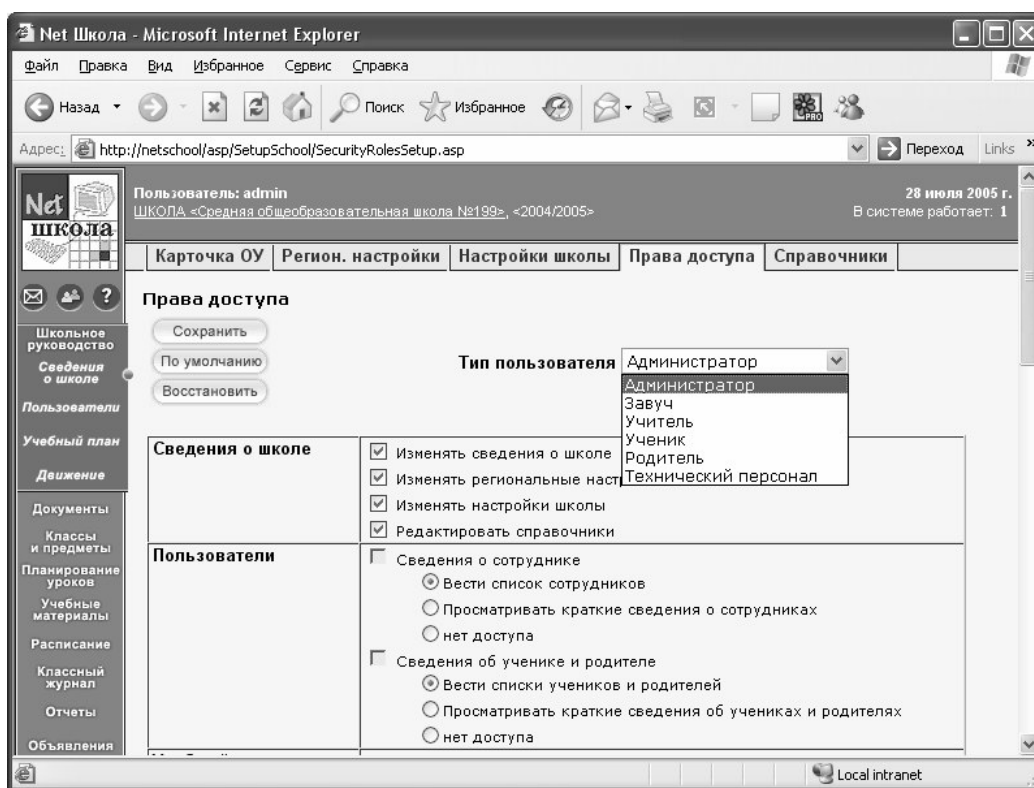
Net Школа - Microsoft Internet Explorer

Файл Правка Вид Избранное Сервис Справка

Назад Поиск Избранное

Адрес: http://netschool/asp/SetupSchool/SecurityRolesSetup.asp Переход Links

Net школа

Пользователь: admin
ШКОЛА «Средняя общеобразовательная школа №199», <2004/2005>

28 июля 2005 г.
В системе работает: 1

Карточка ОУ | Регион. настройки | Настройки школы | Права доступа | Справочники

Школьное руководство
Сведения о школе
Пользователи
Учебный план
Движение
Документы
Классы и предметы
Планирование уроков
Учебные материалы
Расписание
Классный журнал
Отчеты
Объявления

Права доступа

Сохранить
По умолчанию
Восстановить

Тип пользователя Администратор

Администратор
Завуч
Учитель
Ученик
Родитель
Технический персонал

| Сведения о школе | Изменять сведения о школе<br>Изменять региональные наст<br>Изменять настройки школы<br>Редактировать справочники |
|---|---|
| Пользователи | Сведения о сотруднике<br>Вести список сотрудников<br>Просматривать краткие сведения о сотрудниках<br>нет доступа<br>Сведения об ученике и родителе<br>Вести списки учеников и родителей<br>Просматривать краткие сведения об учениках и родителях<br>нет доступа |

Local intranet